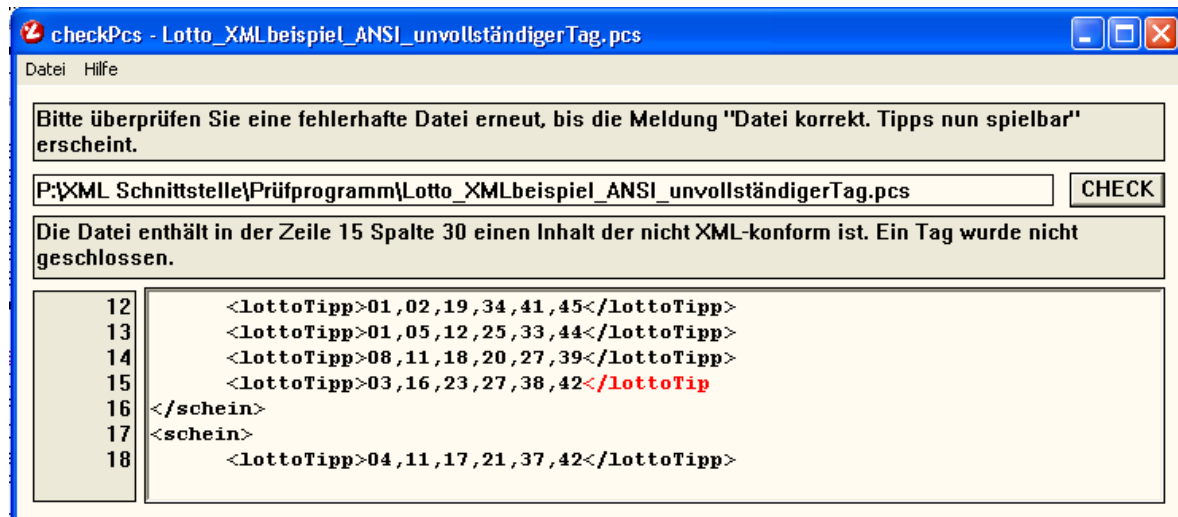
checkPcs - Lotto_XMLbeispiel_ANSI_unvollständigerTag.pcs

Datei Hilfe

Bitte überprüfen Sie eine fehlerhafte Datei erneut, bis die Meldung "Datei korrekt. Tipps nun spielbar" erscheint.

P:\XML Schnittstelle\Prüfprogramm\Lotto_XMLbeispiel_ANSI_unvollständigerTag.pcs

CHECK

Die Datei enthält in der Zeile 15 Spalte 30 einen Inhalt der nicht XML-konform ist. Ein Tag wurde nicht geschlossen.

12 <lottoTipp>01,02,19,34,41,45</lottoTipp>
13 <lottoTipp>01,05,12,25,33,44</lottoTipp>
14 <lottoTipp>08,11,18,20,27,39</lottoTipp>
15 <lottoTipp>03,16,23,27,38,42</lottoTip
16 </schein>
17 <schein>
18 <lottoTipp>04,11,17,21,37,42</lottoTipp>